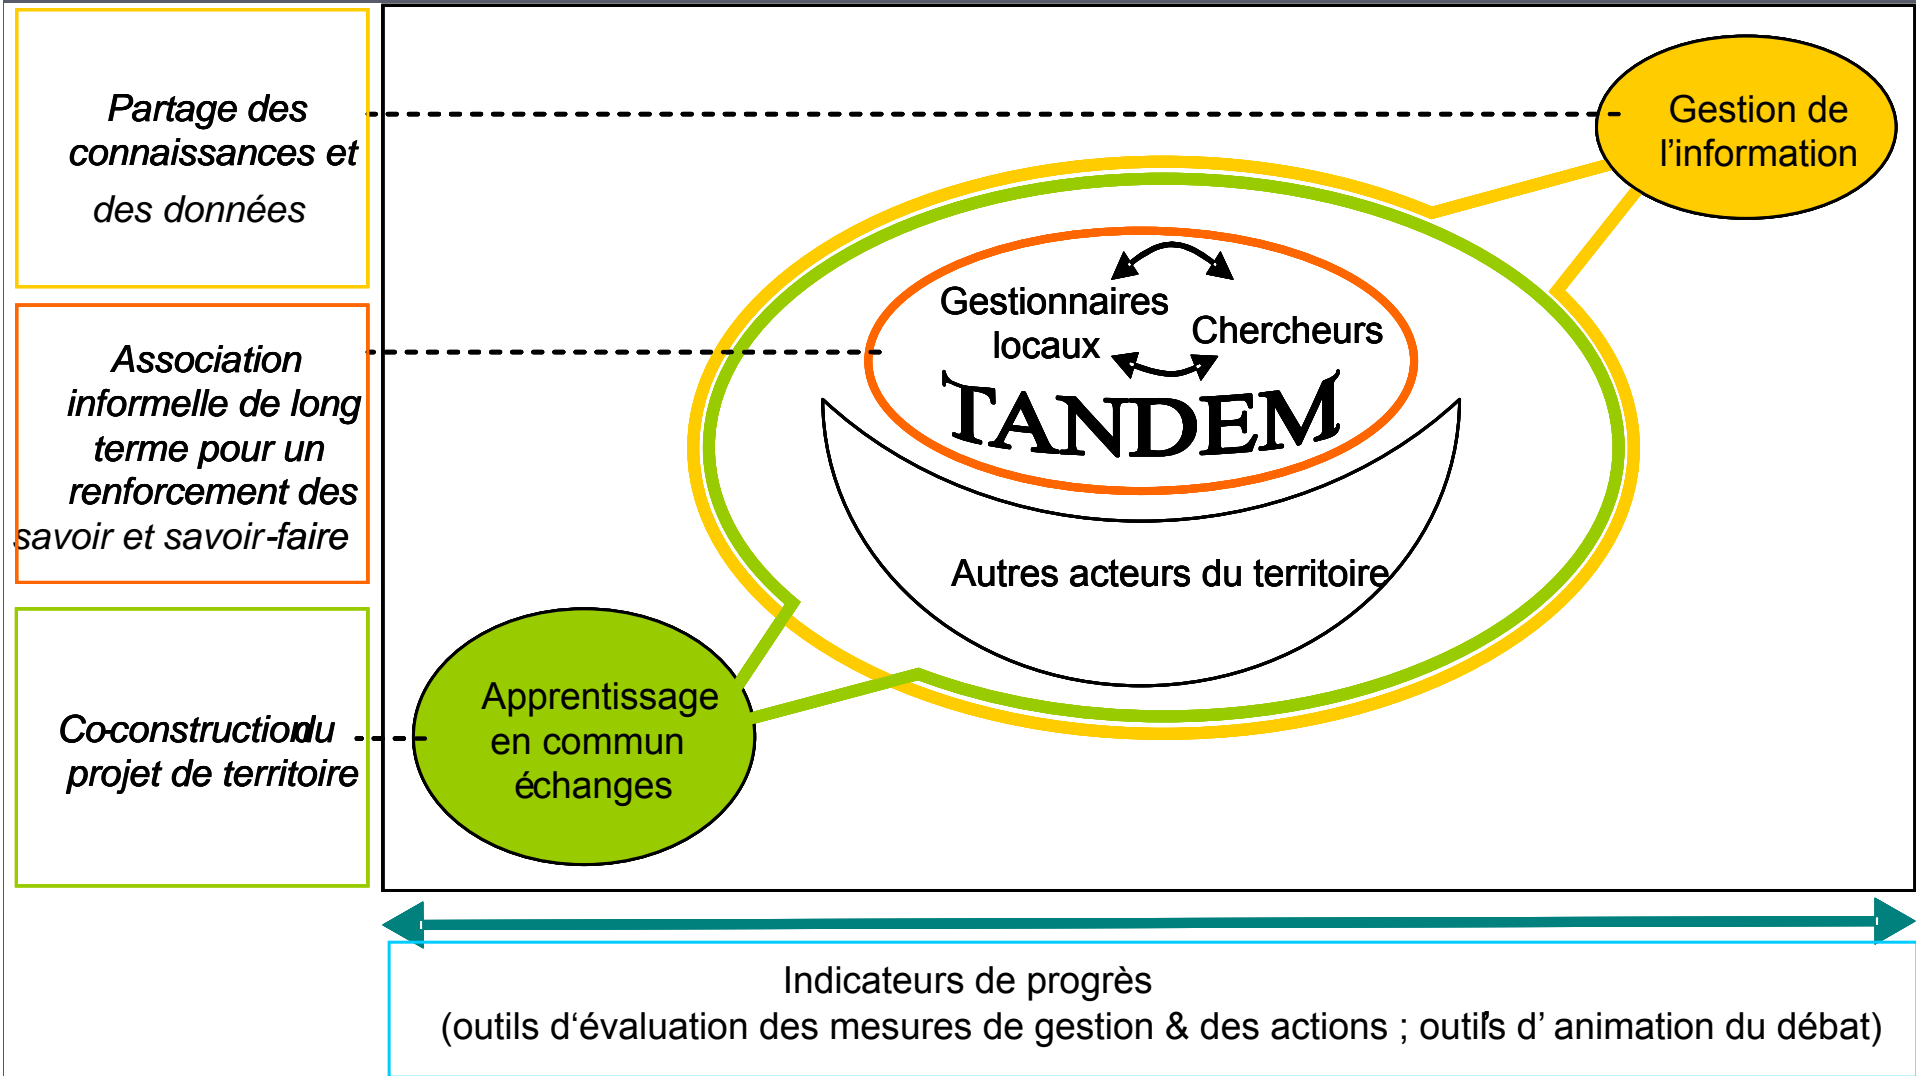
Partage des connaissances et des données

Association informelle de long terme pour un renforcement des savoir et savoir-faire

Co-constructiondu projet de territoire

Gestion de l'information

Gestionnaires locaux

Chercheurs

TANDEM

Autres acteurs du territoire

Apprentissage en commun échanges

Indicateurs de progrès
(outils d'évaluation des mesures de gestion & des actions ; outi's d' animation du débat)